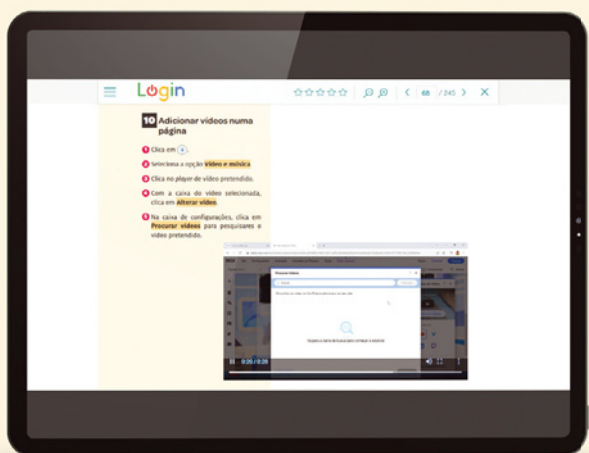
Login

68 / 245

10 Adicionar vídeos numa página

1 Clica em +.

2 Seleciona a opção Vídeo e música.

3 Clica no player de vídeo pretendido.

4 Com a caixa do vídeo selecionada, clica em Alterar vídeo.

5 Na caixa de configurações, clica em Procurar vídeos para pesquisares o vídeo pretendido.

Procurar Vídeos

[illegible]

0:20 / 0:20